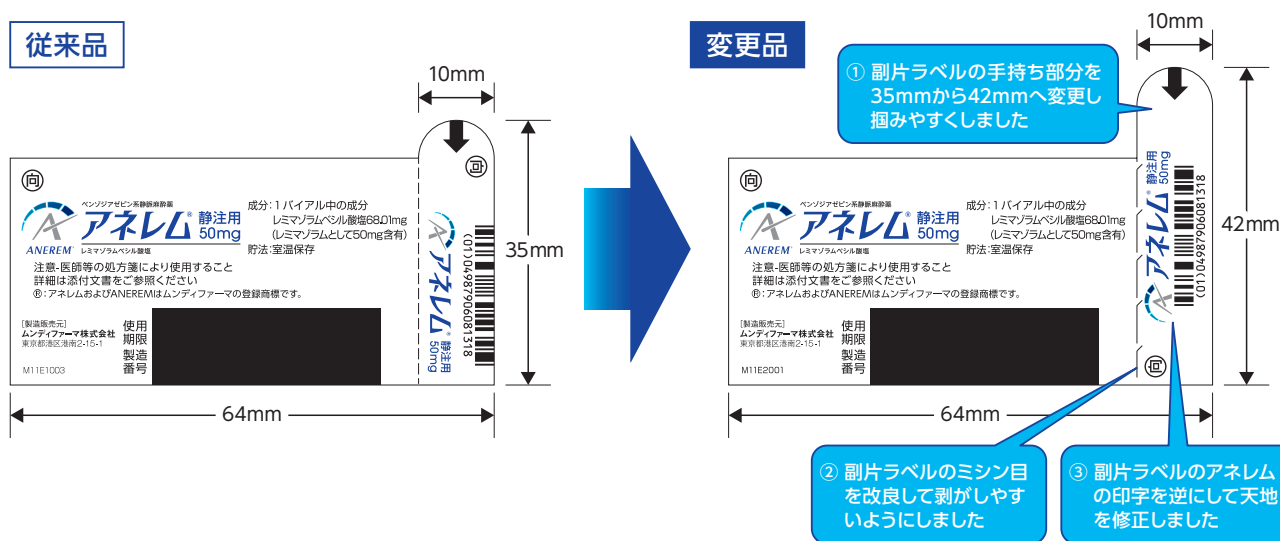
従来品

10mm

35mm

64mm

ベンゾジアゼピン系静脈麻酔薬
アネレム® 静注用 50mg
ANEREM® レミマゾラムベシル酸塩
成分：1バイアル中の成分
レミマゾラムベシル酸塩68.01mg
(レミマゾラムとして50mg含有)
貯法：室温保存
注意-医師等の処方箋により使用すること
詳細は添付文書をご参照ください
®：アネレムおよびANEREMはムンディファーマの登録商標です。
[製造販売元]
ムンディファーマ株式会社
東京都港区港南2-15-1
使用期限
製造番号
M11E1003

アネレム® 静注用 50mg
(01)04987906081318

変更品

10mm

42mm

64mm

① 副片ラベルの手持ち部分を35mmから42mmへ変更し掴みやすくしました

ベンゾジアゼピン系静脈麻酔薬
アネレム® 静注用 50mg
ANEREM® レミマゾラムベシル酸塩
成分：1バイアル中の成分
レミマゾラムベシル酸塩68.01mg
(レミマゾラムとして50mg含有)
貯法：室温保存
注意-医師等の処方箋により使用すること
詳細は添付文書をご参照ください
®：アネレムおよびANEREMはムンディファーマの登録商標です。
[製造販売元]
ムンディファーマ株式会社
東京都港区港南2-15-1
使用期限
製造番号
M11E2001

アネレム® 静注用 50mg
(01)04987906081318

② 副片ラベルのミシン目を改良して剥がしやすいようにしました

③ 副片ラベルのアネレムの印字を逆にして天地を修正しました